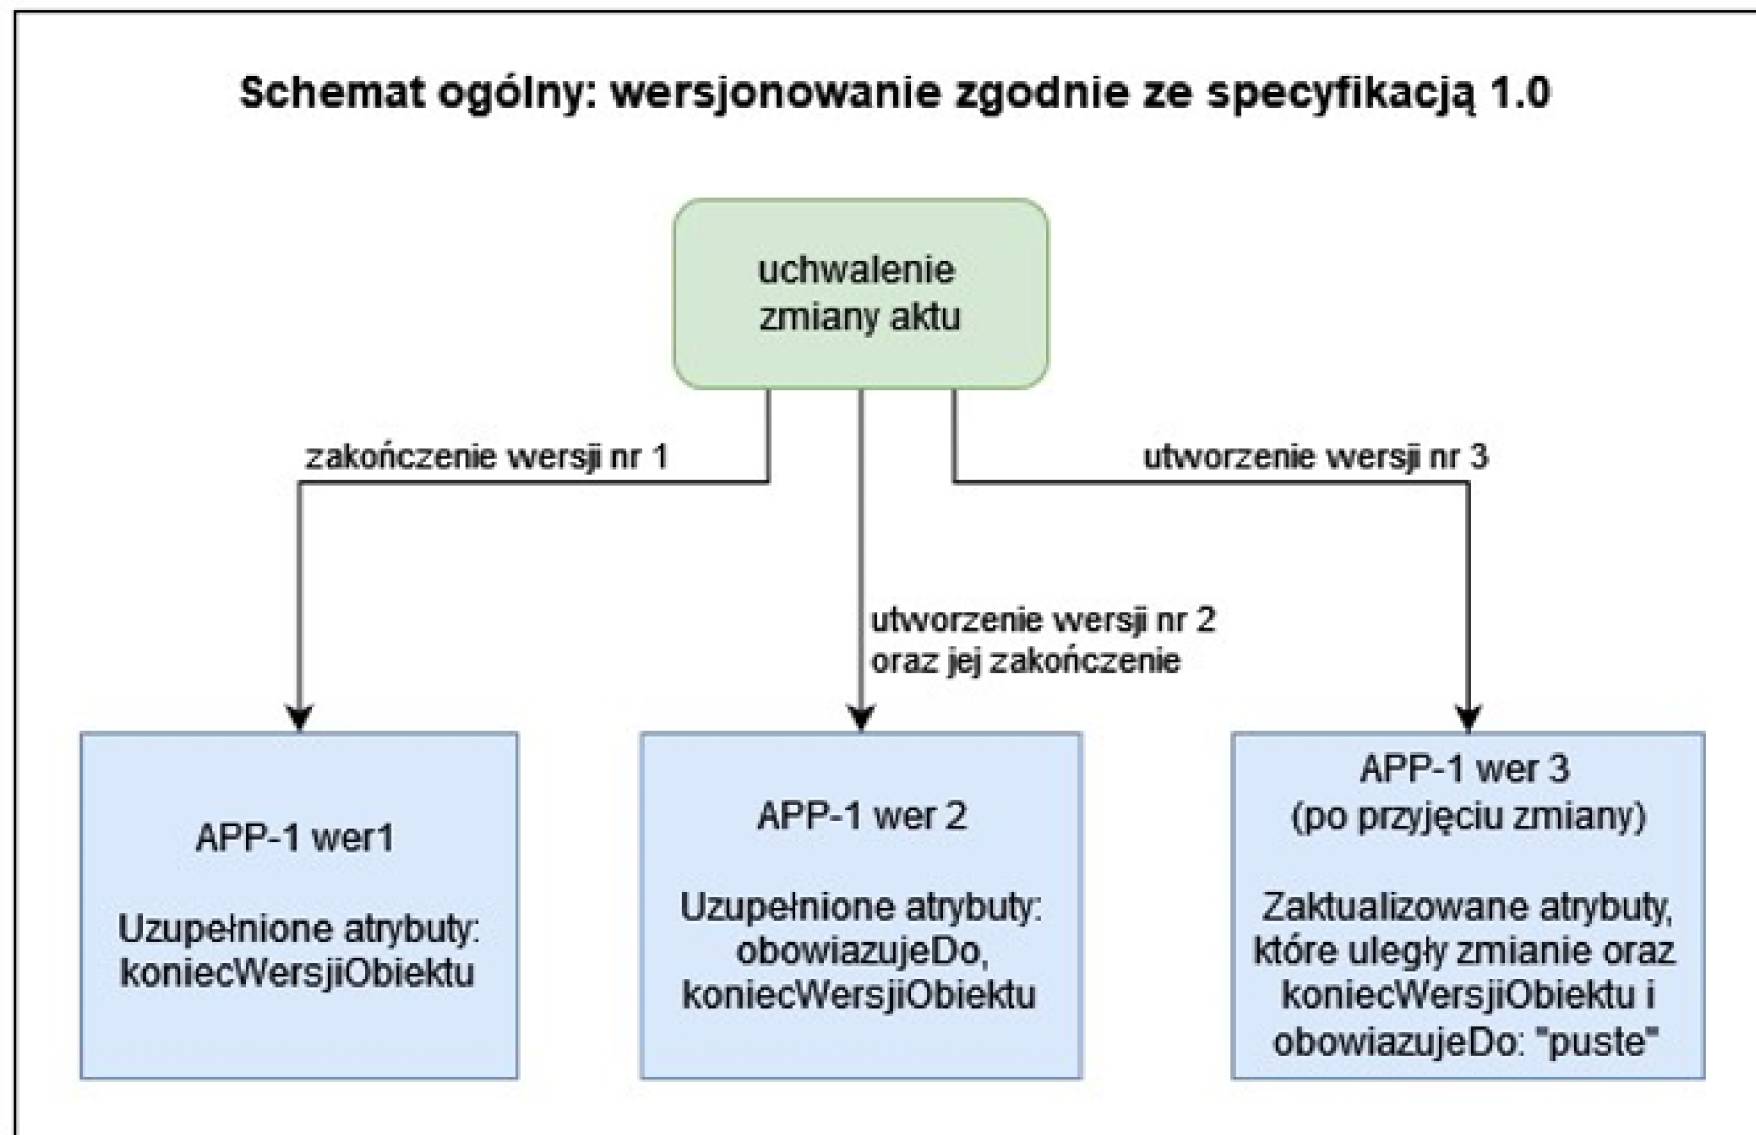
Schemat ogólny: wersjonowanie zgodnie ze specyfikacją 1.0

uchwalenie zmiany aktu

zakończenie wersji nr 1

utworzenie wersji nr 2 oraz jej zakończenie

utworzenie wersji nr 3

APP-1 wer1

Uzupełnione atrybuty: koniecWersjiObiektu

APP-1 wer 2

Uzupełnione atrybuty: obowiazujeDo, koniecWersjiObiektu

APP-1 wer 3 (po przyjęciu zmiany)

Zaktualizowane atrybuty, które uległy zmianie oraz koniecWersjiObiektu i obowiazujeDo: "puste"